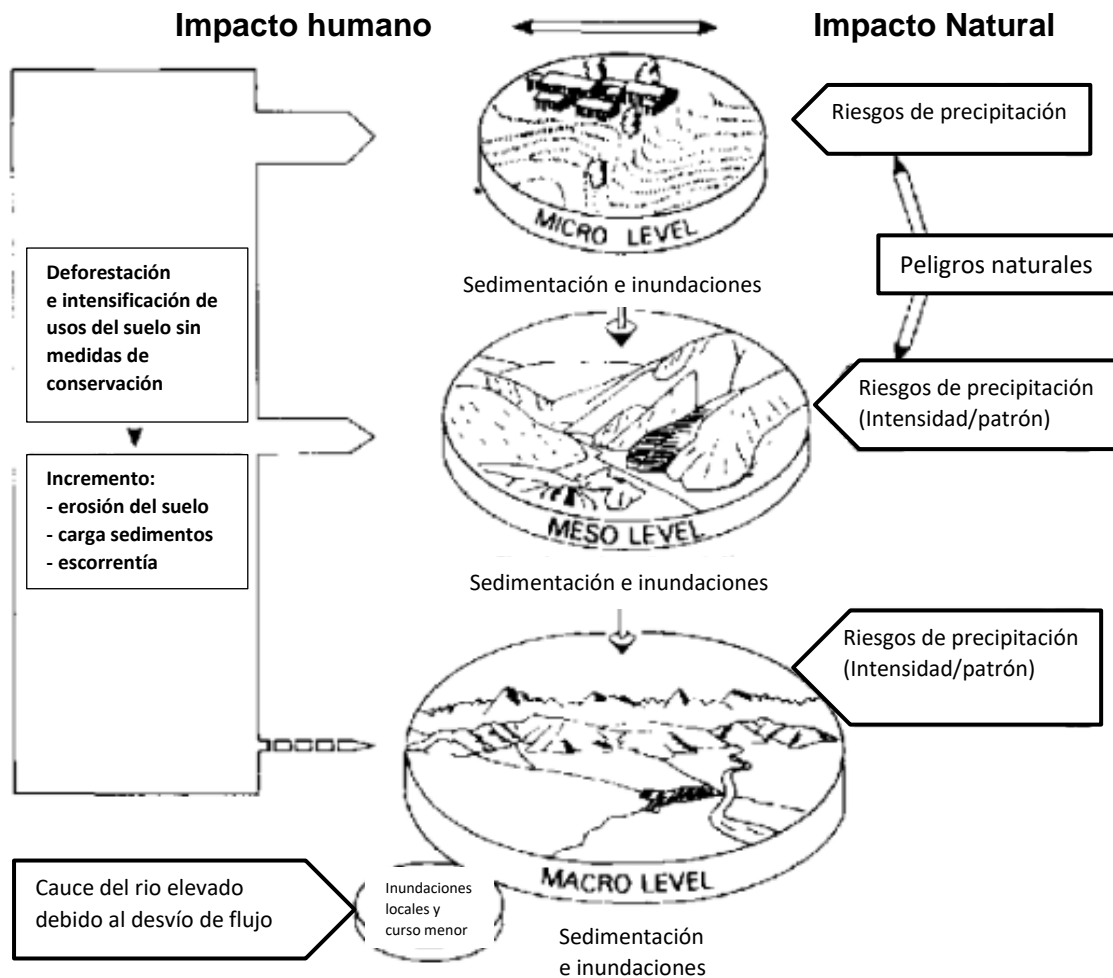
Impacto humano

Impacto Natural

Riesgos de precipitación

MICRO LEVEL

Peligros naturales

Deforestación e intensificación de usos del suelo sin medidas de conservación

Sedimentación e inundaciones

Riesgos de precipitación (Intensidad/patrón)

Incremento:
- erosión del suelo
- carga sedimentos
- escorrentía

MESO LEVEL

Sedimentación e inundaciones

Riesgos de precipitación (Intensidad/patrón)

Cauce del rio elevado debido al desvío de flujo

Inundaciones locales y curso menor

MACRO LEVEL

Sedimentación e inundaciones